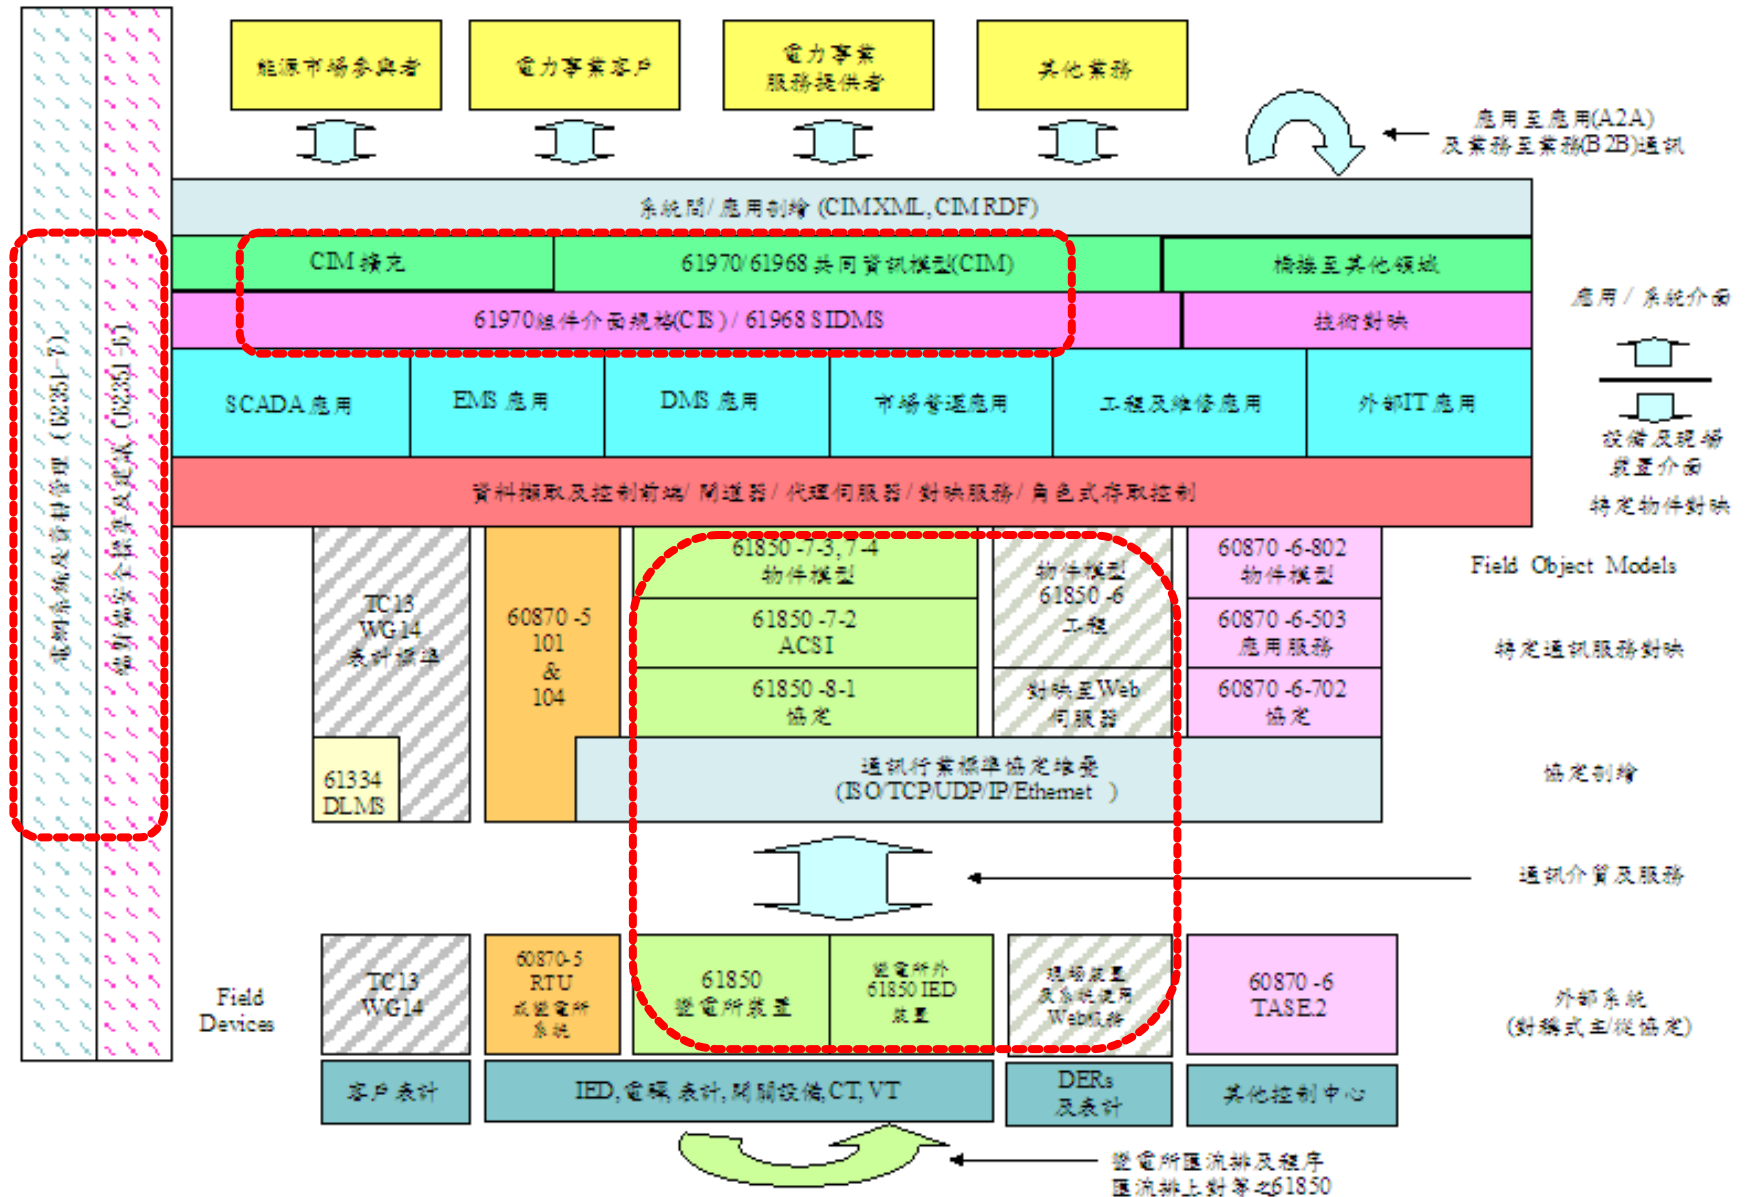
能源市場參與者

電力事業客戶

電力事業服務提供者

其他業務

應用至應用(A2A)及業務至業務(B2B)通訊

系統間/應用剖繪 (CIMXML, CIM RDF)

CIM 擴充

61970/61968 共同資訊模型(CIM)

橋接至其他領域

應用/系統介面

61970組件介面規格(CIS) / 61968 SIDMS

技術對映

SCADA 應用

EMS 應用

DMS 應用

市場營運應用

工程及維修應用

外部IT 應用

設備及現場裝置介面

資料擷取及控制前端/閘道器/代理伺服器/對映服務/角色式存取控制

特定物件對映

電網系統及資料管理（62351-7）

端對端安全性標準及建議（62351-6）

TC13 WG14 表計標準

61334 DLMS

60870-5 101 & 104

61850-7-3, 7-4 物件模型

61850-7-2 ACSI

61850-8-1 協定

物件模型 61850-6 工程

對映至Web 伺服器

60870-6-802 物件模型

60870-6-503 應用服務

60870-6-702 協定

Field Object Models

特定通訊服務對映

通訊行業標準協定堆疊 (ISO/TCP/UDP/IP/Ethernet)

協定剖繪

通訊介質及服務

Field Devices

TC13 WG14

60870-5 RTU 或變電所系統

61850 變電所裝置

變電所外 61850 IED 裝置

現場裝置及系統使用Web服務

60870-6 TASE.2

外部系統 (對稱式主/從協定)

客戶表計

IED, 電驛, 表計, 開關設備, CT, VT

DERs 及表計

其他控制中心

變電所匯流排及程序匯流排上對等之61850